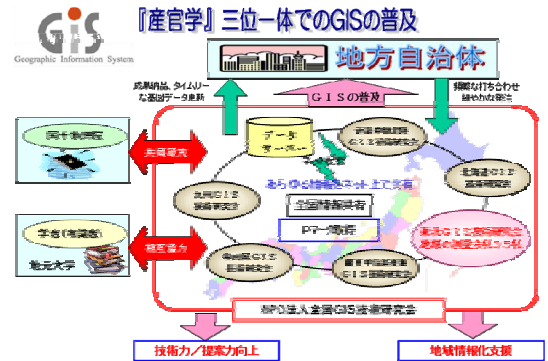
GIS
Geographic Information System

『産官学』三位一体でのGISの普及

地方自治体

成果納品、タイムリーな基盤データ更新

GISの普及

頻繁な打ち合わせ
細やかな指示

国土地理院

共同研究

学者(有識者)
地元大学

相互協力

データ
サーバー

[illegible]
GIS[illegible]

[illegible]GIS
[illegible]

あらゆる情報をネット上で共有

全国情報共有

PT一体運営

北海道GIS
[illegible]

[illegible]GIS
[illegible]

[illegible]
GIS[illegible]

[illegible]GIS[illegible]
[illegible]

NPO法人全国GIS技術研究会

技術力/提案力向上

地域情報化支援